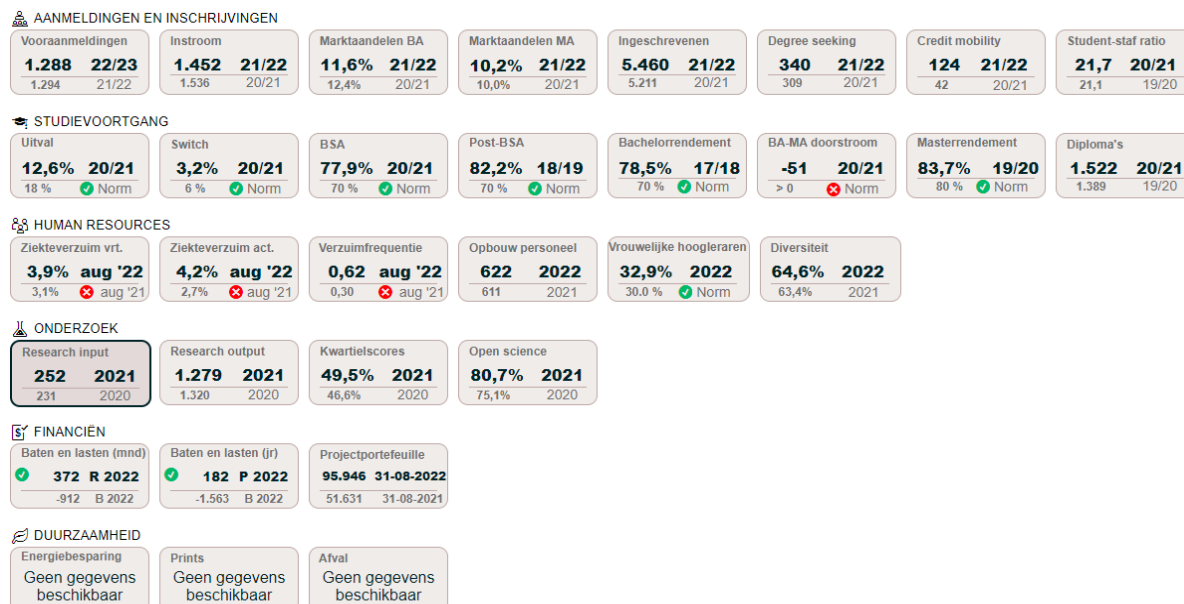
AANMELDINGEN EN INSCHRIJVINGEN

Vooraanmeldingen
1.288 22/23
1.294 21/22

Instroom
1.452 21/22
1.536 20/21

Marktaandelen BA
11,6% 21/22
12,4% 20/21

Marktaandelen MA
10,2% 21/22
10,0% 20/21

Ingeschrevenen
5.460 21/22
5.211 20/21

Degree seeking
340 21/22
309 20/21

Credit mobility
124 21/22
42 20/21

Student-staf ratio
21,7 20/21
21,1 19/20

STUDIEVOORTGANG

Uitval
12,6% 20/21
18 % Norm

Switch
3,2% 20/21
6 % Norm

BSA
77,9% 20/21
70 % Norm

Post-BSA
82,2% 18/19
70 % Norm

Bachelorrendement
78,5% 17/18
70 % Norm

BA-MA doorstroom
-51 20/21
> 0 Norm

Masterrendement
83,7% 19/20
80 % Norm

Diploma's
1.522 20/21
1.389 19/20

HUMAN RESOURCES

Ziekteverzuim vrt.
3,9% aug '22
3,1% aug '21

Ziekteverzuim act.
4,2% aug '22
2,7% aug '21

Verzuimfrequentie
0,62 aug '22
0,30 aug '21

Opbouw personeel
622 2022
611 2021

Vrouwelijke hoogleraren
32,9% 2022
30.0 % Norm

Diversiteit
64,6% 2022
63,4% 2021

ONDERZOEK

Research input
252 2021
231 2020

Research output
1.279 2021
1.320 2020

Kwartielscores
49,5% 2021
46,6% 2020

Open science
80,7% 2021
75,1% 2020

FINANCIËN

Baten en lasten (mnd)
372 R 2022
-912 B 2022

Baten en lasten (jr)
182 P 2022
-1.563 B 2022

Projectportefeuille
95.946 31-08-2022
51.631 31-08-2021

DUURZAAMHEID

Energiebesparing
Geen gegevens beschikbaar

Prints
Geen gegevens beschikbaar

Afval
Geen gegevens beschikbaar